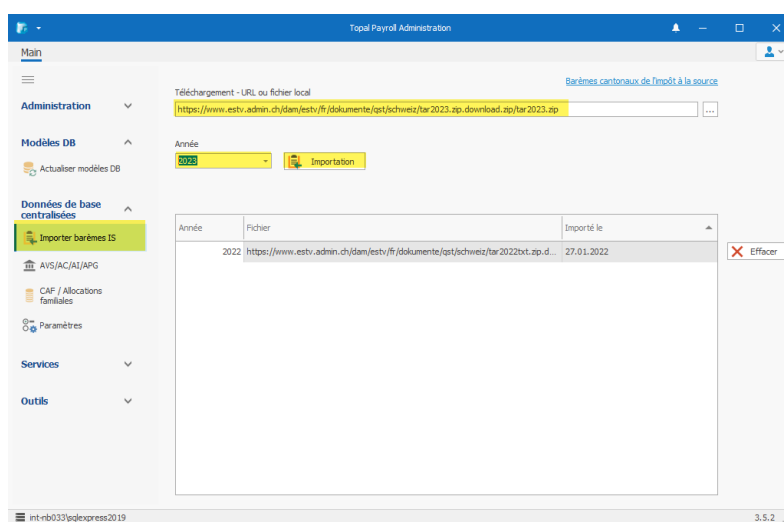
Topal Payroll Administration

Main

Administration

Modèles DB

Actualiser modèles DB

Données de base centralisées

Importer barèmes IS

AVS/AC/AI/APG

CAF / Allocations familiales

Paramètres

Services

Outils

Barèmes cantonaux de l'impôt à la source

Téléchargement - URL ou fichier local

https://www.estv.admin.ch/dam/estv/fr/dokumente/qst/schweiz/tar2023.zip.download.zip/tar2023.zip

...

Année

2023

Importation

| Année | Fichier | Importé le |
|---|---|---|
| 2022 | https://www.estv.admin.ch/dam/estv/fr/dokumente/qst/schweiz/tar2022txt.zip.d... | 27.01.2022 |

Effacer

int-nb033\sqlexpress2019

3.5.2